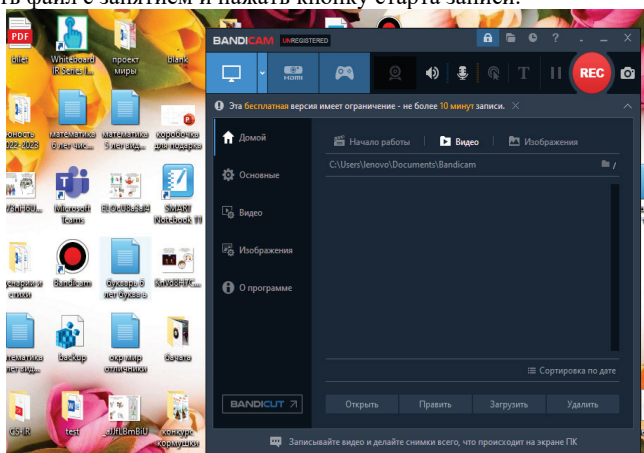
ть файл с занятием и нажать кнопку старта записи.

PDF
bilet
Whiteboard IR Series I...
проект миры
blank
ность 022-2023
математика 6 лет что...
математика 5 лет вд...
коробочка для подарка
Microsoft Teams
SMART Notebook 11
Bandicam
буквари 6 лет буквы в
Backup
окр.мир отличники
дачата
test
конкурс кормушки

BANDICAM UNREGISTERED
REC
Эта бесплатная версия имеет ограничение - не более 10 минут записи.
Домой
Основные
Видео
Изображения
О программе
Начало работы
Видео
Изображения
C:\Users\lenovo\Documents\Bandicam
Сортировка по дате
BANDICUT
Открыть
Править
Загрузить
Удалить
Записывайте видео и делайте снимки всего, что происходит на экране ПК